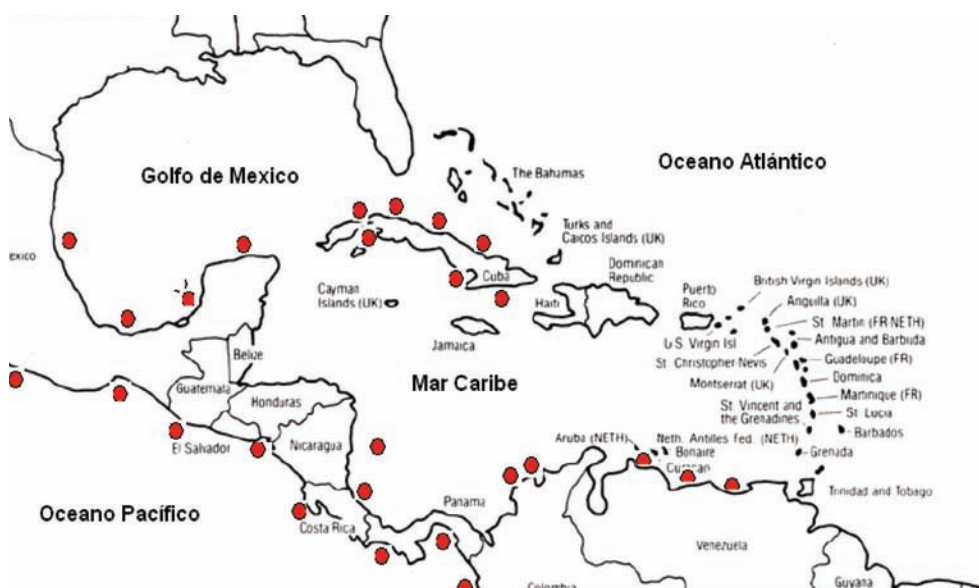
Golfo de Mexico

Oceano Atlántico

The Bahamas

Turks and Caicos Islands (UK)

exico

Cayman Islands (UK)

Cuba

Dominican Republic

Haiti

Puerto Rico

British Virgin Islands (UK)

Anguilla (UK)

St. Martin (FR-NETH)

Antigua and Barbuda

U.S. Virgin Isl

St. Christopher-Nevis

Guadeloupe (FR)

Jamaica

Belize

Montserrat (UK)

Dominica

Martinique (FR)

Mar Caribe

Guatemala

Honduras

St. Vincent and the Grenadines

St. Lucia

Barbados

El Salvador

Nicaragua

Aruba (NETH)

Neth. Antilles fed. (NETH)

Bonaire

Curaçao

Grenada

Trinidad and Tobago

Oceano Pacífico

Panama

Costa Rica

Venezuela

Colombia

Guyana